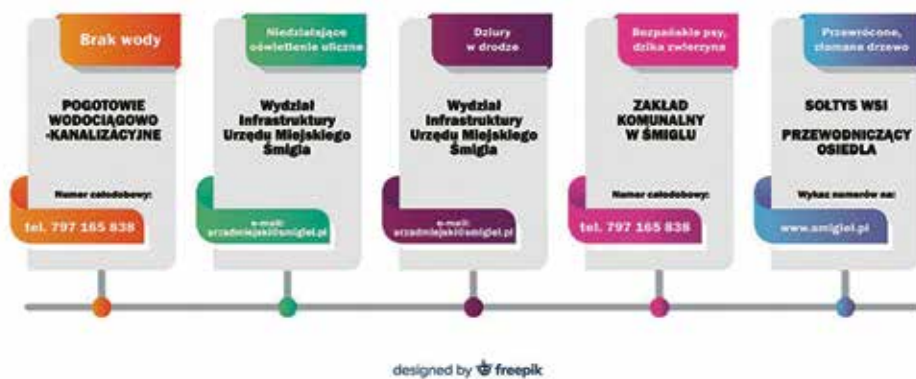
Brak wody

POGOTOWIE WODOCIĄGOWO -KANALIZACYJNE

Numer całodobowy:

tel. 797 165 838

Niedziałające oświetlenie uliczne

Wydział Infrastruktury Urzędu Miejskiego Śmigla

e-mail: urzadmiejski@smigiel.pl

Dziury w drodze

Wydział Infrastruktury Urzędu Miejskiego Śmigla

e-mail: urzadmiejski@smigiel.pl

Bezpańskie psy, dzika zwierzyna

ZAKŁAD KOMUNALNY W ŚMIGLU

Numer całodobowy:

tel. 797 165 838

Przewrócone, złamane drzewo

SOŁTYS WSI

PRZEWODNICZĄCY OSIEDLA

Wykaz numerów na:

www.smigiel.pl

designed by freepik